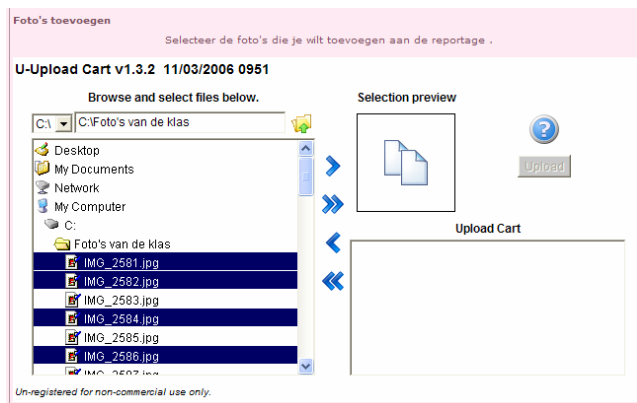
Foto's toevoegen

Selecteer de foto's die je wilt toevoegen aan de reportage .

U-Upload Cart v1.3.2 11/03/2006 0951

Browse and select files below.

C:\

C:\Foto's van de klas

Desktop
My Documents
Network
My Computer
C:
Foto's van de klas
IMG_2581.jpg
IMG_2582.jpg
IMG_2583.jpg
IMG_2584.jpg
IMG_2585.jpg
IMG_2586.jpg
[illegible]

Selection preview

Upload

Upload Cart

Un-registered for non-commercial use only.